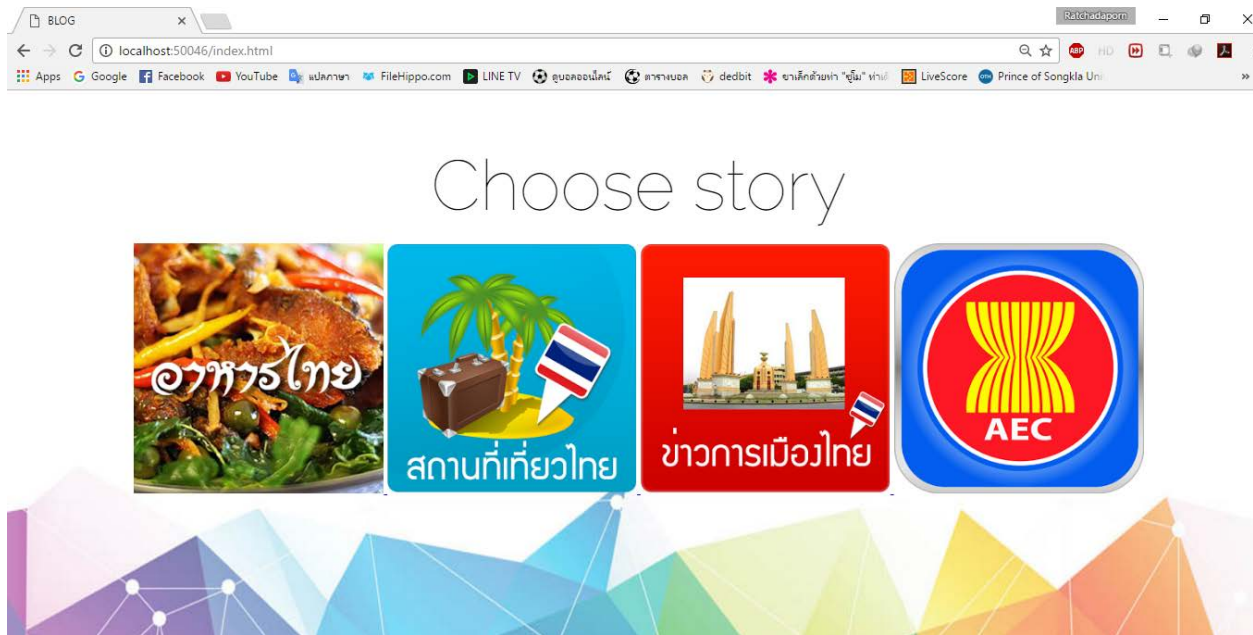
BLOG ×

Ratchadaporn

localhost:50046/index.html

Apps Google Facebook YouTube แปลภาษา FileHippo.com LINE TV ดูบอลออนไลน์ ตารางบอล dedbit ยาเล็กด้วยห่า "ยูโม" ห่าม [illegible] LiveScore Prince of Songkla Uni »

ABP HD

Choose story

อาหารไทย

สถานที่เที่ยวไทย

ข่าวการเมืองไทย

AEC